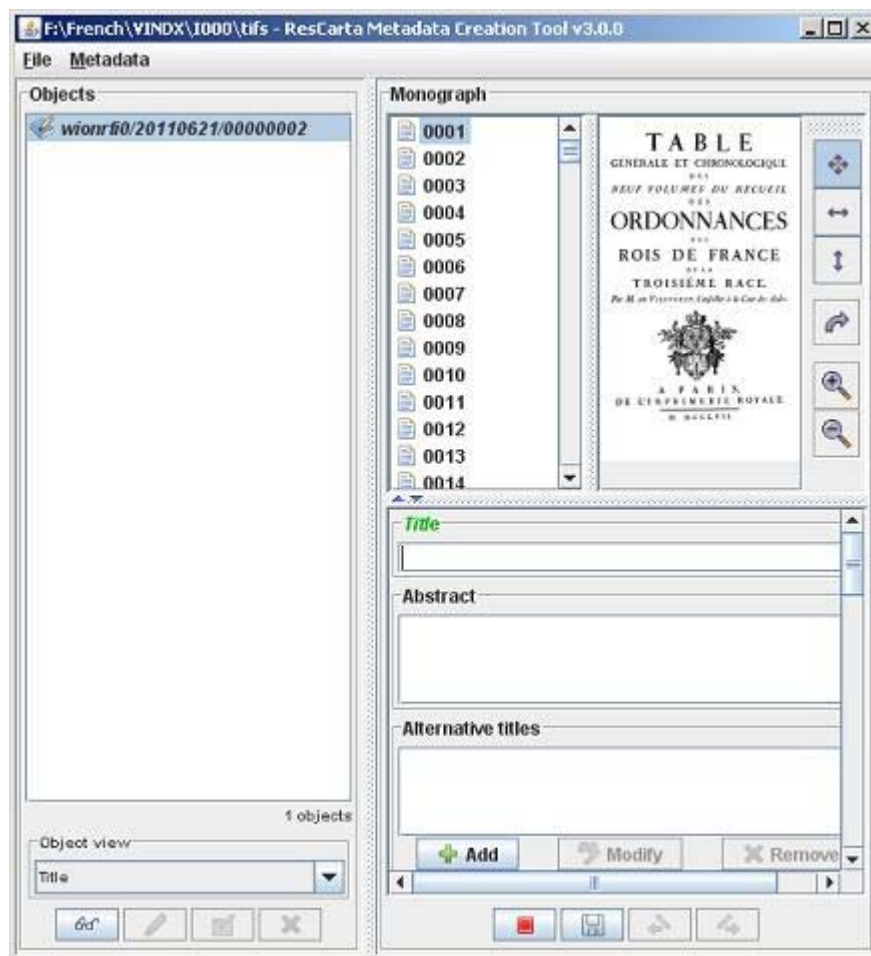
F:\French\VINDX\I000\tifs - ResCarta Metadata Creation Tool v3.0.0

File Metadata

Objects

wionrfi0/20110621/00000002

1 objects

Object view

Title

Monograph

0001
0002
0003
0004
0005
0006
0007
0008
0009
0010
0011
0012
0013
0014

TABLE
GÉNÉRALE ET CHRONOLOGIQUE
DES
NEUF VOLUMES DU RECUEIL
DES
ORDONNANCES
DES
ROIS DE FRANCE
DE LA
TROISIÈME RACE.
Par M. de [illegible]
A PARIS,
DE L'IMPRIMERIE ROYALE.
M. DCCLVII.

Title

Abstract

Alternative titles

Add
Modify
Remove